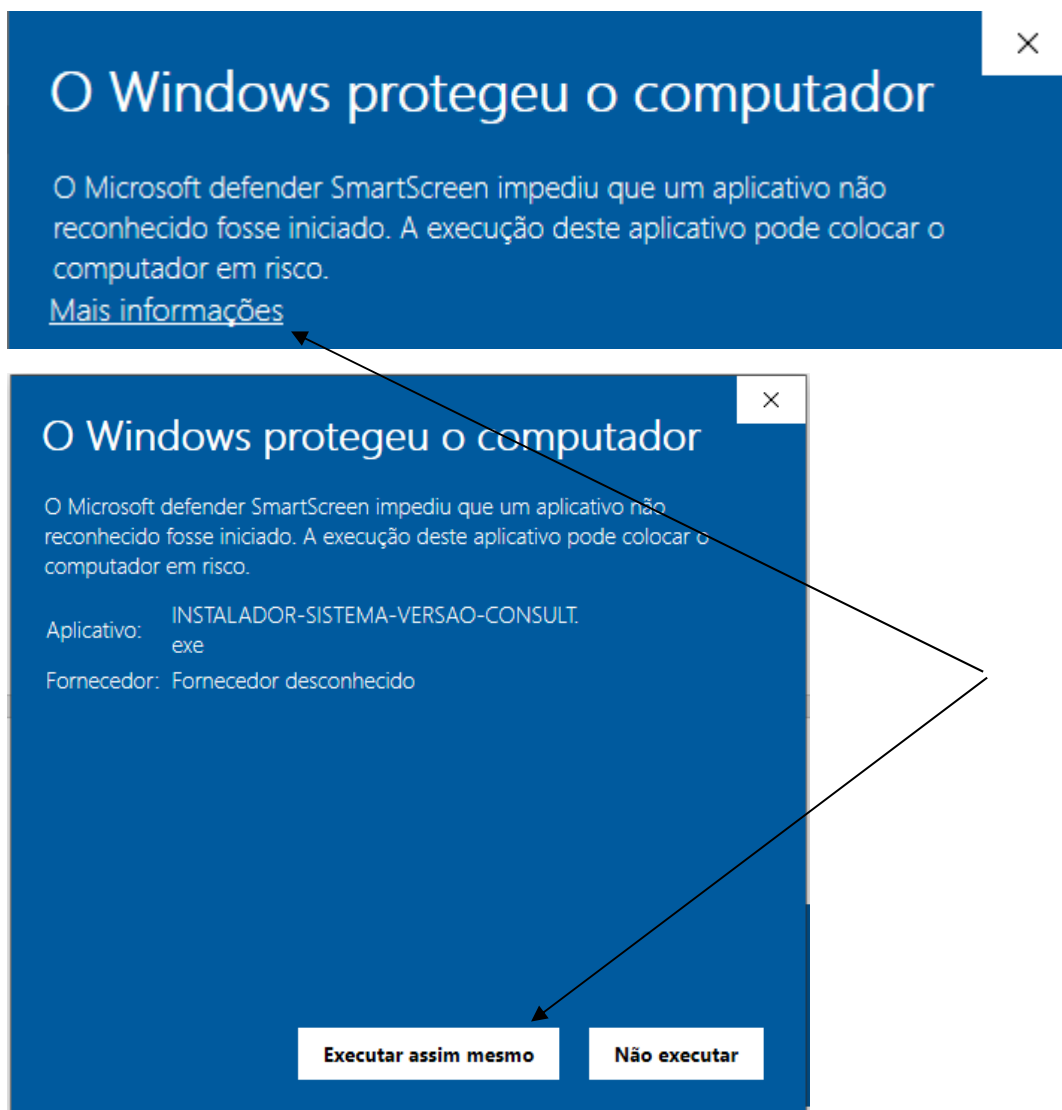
O Windows protegeu o computador

O Microsoft defender SmartScreen impediu que um aplicativo não reconhecido fosse iniciado. A execução deste aplicativo pode colocar o computador em risco.

Mais informações

O Windows protegeu o computador

O Microsoft defender SmartScreen impediu que um aplicativo não reconhecido fosse iniciado. A execução deste aplicativo pode colocar o computador em risco.

Aplicativo: INSTALADOR-SISTEMA-VERSAO-CONSULT.exe

Fornecedor: Fornecedor desconhecido

Executar assim mesmo

Não executar